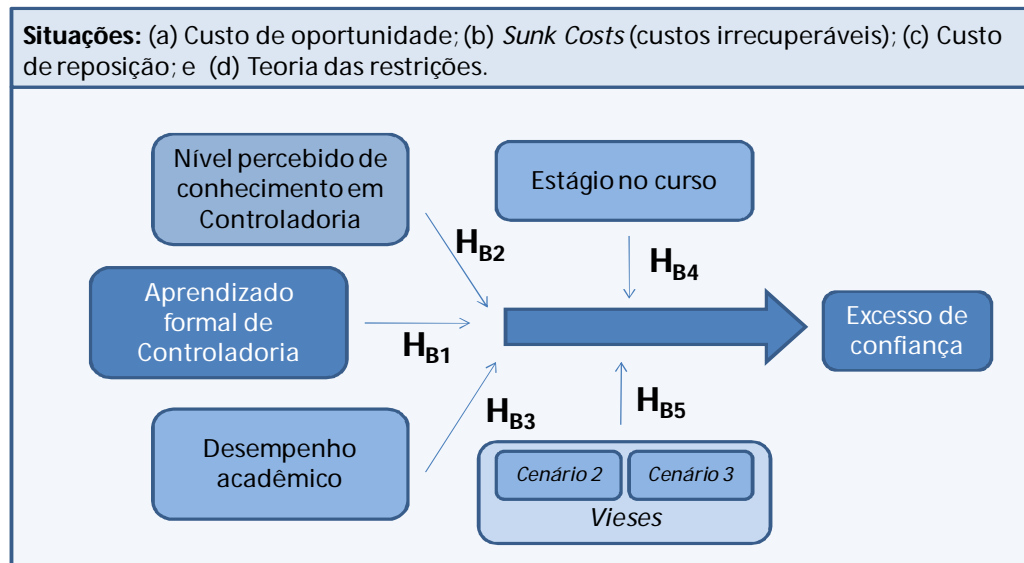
**Situações:** (a) Custo de oportunidade; (b) *Sunk Costs* (custos irrecuperáveis); (c) Custo de reposição; e (d) Teoria das restrições.

Nível percebido de conhecimento em Controladoria

Estágio no curso

$H_{B2}$

$H_{B4}$

Aprendizado formal de Controladoria

$H_{B1}$

Excesso de confiança

$H_{B3}$

$H_{B5}$

Desempenho acadêmico

*Cenário 2*

*Cenário 3*

*Vieses*